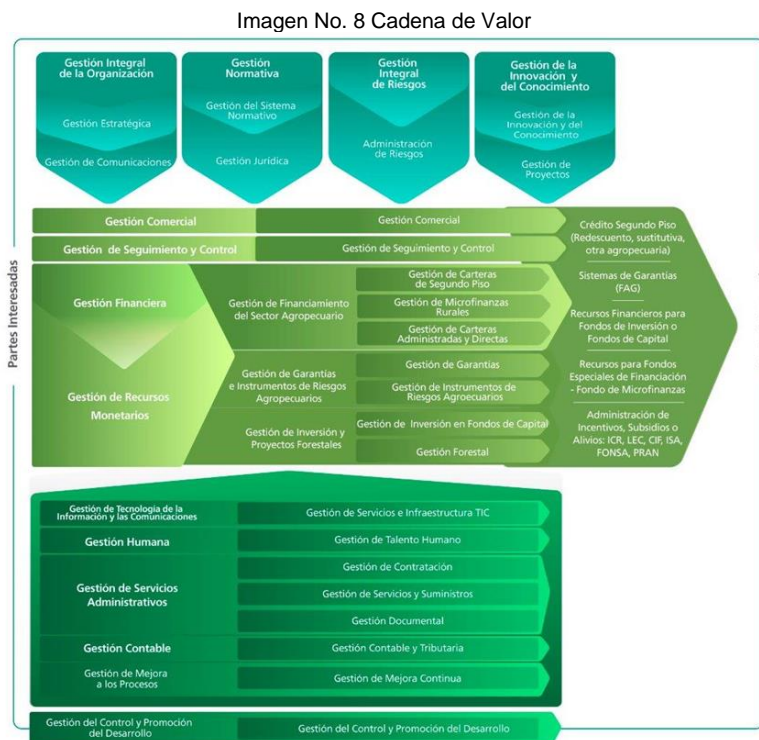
Imagen No. 8 Cadena de Valor

Gestión Integral de la Organización
Gestión Estratégica
Gestión de Comunicaciones

Gestión Normativa
Gestión del Sistema Normativo
Gestión Jurídica

Gestión Integral de Riesgos
Administración de Riesgos

Gestión de la Innovación y del Conocimiento
Gestión de la Innovación y del Conocimiento
Gestión de Proyectos

Partes Interesadas

Gestión Comercial
Gestión Comercial

Gestión de Seguimiento y Control
Gestión de Seguimiento y Control

Gestión Financiera

Gestión de Recursos Monetarios

Gestión de Financiamiento del Sector Agropecuario
Gestión de Carteras de Segundo Piso
Gestión de Microfinanzas Rurales
Gestión de Carteras Administradas y Directas

Gestión de Garantías e Instrumentos de Riesgos Agropecuarios
Gestión de Garantías
Gestión de Instrumentos de Riesgos Agroecuarios

Gestión de Inversión y Proyectos Forestales
Gestión de Inversión en Fondos de Capital
Gestión Forestal

Crédito Segundo Piso (Redescuento, sustitutiva, otra agropecuaria)
Sistemas de Garantías (FAG)
Recursos Financieros para Fondos de Inversión o Fondos de Capital
Recursos para Fondos Especiales de Financiación - Fondo de Microfinanzas
Administración de Incentivos, Subsidios o Alivios: ICR, LEC, CIF, ISA, FONSA, PRAN

Gestión de Tecnología de la Información y las Comunicaciones
Gestión de Servicios e Infraestructura TIC

Gestión Humana
Gestión de Talento Humano

Gestión de Servicios Administrativos
Gestión de Contratación
Gestión de Servicios y Suministros
Gestión Documental

Gestión Contable
Gestión Contable y Tributaria

Gestión de Mejora a los Procesos
Gestión de Mejora Continua

Gestión del Control y Promoción del Desarrollo
Gestión del Control y Promoción del Desarrollo